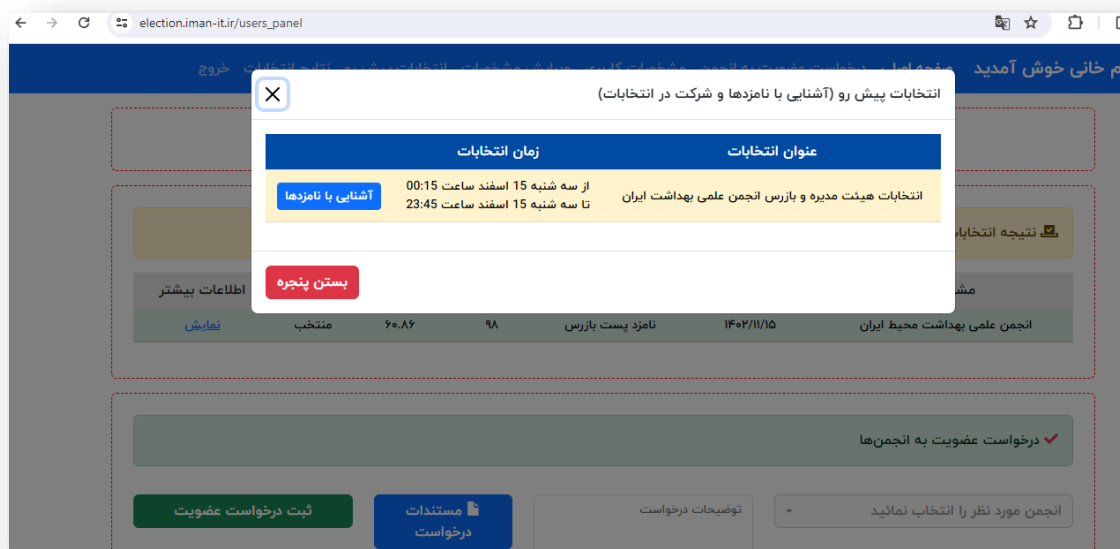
election.iman-it.ir/users_panel

م خانی خوش آمدید | صفحه اول | درخواست عضویت به انجمن | مشخصات کاربر | ویرایش مشخصات | انتخابات پیش رو | نتایج انتخابات | خروج

انتخابات پیش رو (آشنایی با نامزدها و شرکت در انتخابات)

| عنوان انتخابات | زمان انتخابات | |
|---|---|---|
| انتخابات هیئت مدیره و بازرس انجمن علمی بهداشت ایران | از سه شنبه 15 اسفند ساعت 00:15 تا سه شنبه 15 اسفند ساعت 23:45 | آشنایی با نامزدها |

بستن پنجره

نتیجه انتخابا

مش | اطلاعات بیشتر

انجمن علمی بهداشت محیط ایران | ۱۴۰۲/۱۱/۱۵ | نامزد پست بازرس | ۹۸ | ۶۰.۸۶ | منتخب | نمایش

درخواست عضویت به انجمن‌ها

انجمن مورد نظر را انتخاب نمائید | توضیحات درخواست | توضیحات درخواست | مستندات درخواست | ثبت درخواست عضویت